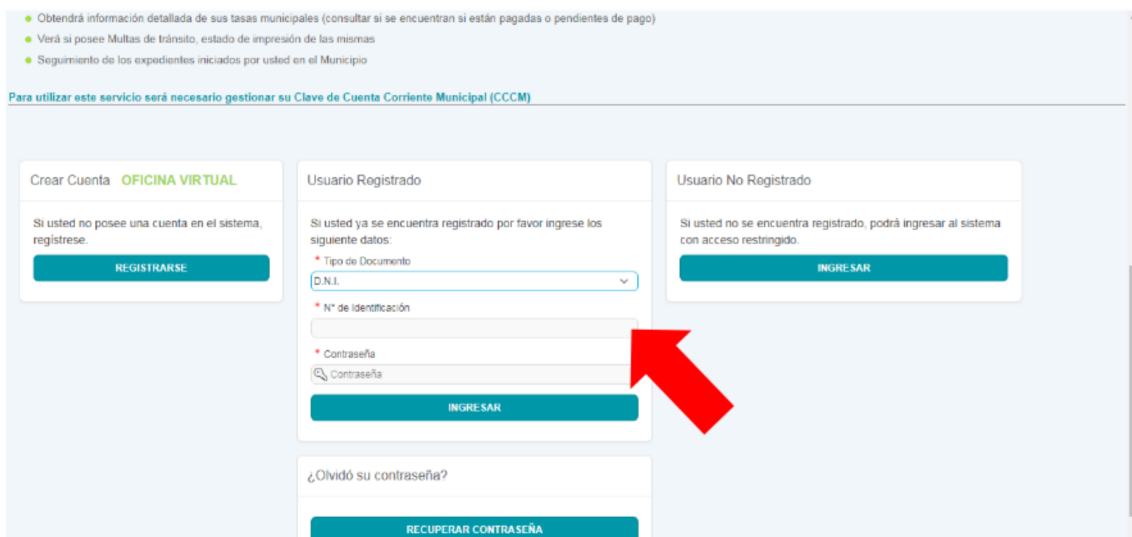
- Obtendrá información detallada de sus tasas municipales (consultar si se encuentran si están pagadas o pendientes de pago)
- Verá si posee Multas de tránsito, estado de impresión de las mismas
- Seguimiento de los expedientes iniciados por usted en el Municipio

Para utilizar este servicio será necesario gestionar su Clave de Cuenta Corriente Municipal (CCCM)

Crear Cuenta OFICINA VIRTUAL

Si usted no posee una cuenta en el sistema, regístrese.

REGISTRARSE

Usuario Registrado

Si usted ya se encuentra registrado por favor ingrese los siguiente datos:

* Tipo de Documento

D.N.I.

* N° de Identificación

* Contraseña

Contraseña

INGRESAR

Usuario No Registrado

Si usted no se encuentra registrado, podrá ingresar al sistema con acceso restringido.

INGRESAR

¿Olvidó su contraseña?

RECUPERAR CONTRASEÑA